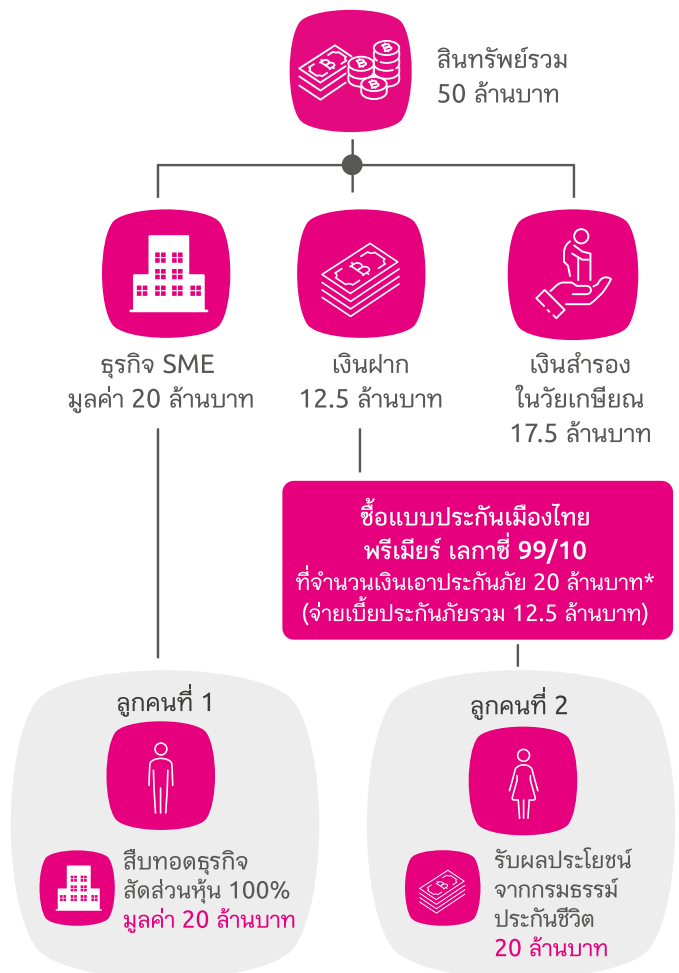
สินทรัพย์รวม
50 ล้านบาท

ธุรกิจ SME
มูลค่า 20 ล้านบาท

เงินฝาก
12.5 ล้านบาท

เงินสำรอง
ในวัยเกษียณ
17.5 ล้านบาท

ซื้อแบบประกันเมืองไทย
พรีเมียร์ เลกาซี่ 99/10
ที่จำนวนเงินเอาประกันภัย 20 ล้านบาท*
(จ่ายเบี้ยประกันภัยรวม 12.5 ล้านบาท)

ลูกคนที่ 1

สืบทอดธุรกิจ
สัดส่วนหุ้น 100%
มูลค่า 20 ล้านบาท

ลูกคนที่ 2

รับผลประโยชน์
จากกรมธรรม์
ประกันชีวิต
20 ล้านบาท